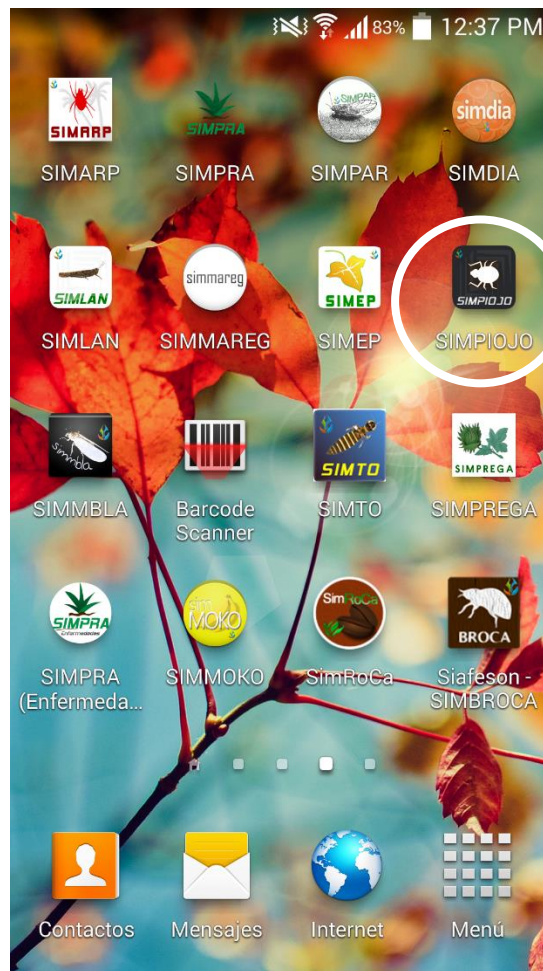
83% 12:37 PM

SIMARP
SIMARP

SIMPRA
SIMPRA

SIMPAR
SIMPAR

simdia
SIMDIA

SIMLAN
SIMLAN

simmareg
SIMMAREG

SIMEP
SIMEP

SIMPIOJO
SIMPIOJO

simmbla
SIMMBLA

Barcode Scanner

SIMTO
SIMTO

SIMPREGA
SIMPREGA

SIMPRA
Enfermedades
SIMPRA (Enfermeda...

Sim MOKO
SIMMOKO

SimRoCa
SimRoCa

BROCA
Siafeson - SIMBROCA

Contactos

Mensajes

Internet

Menú